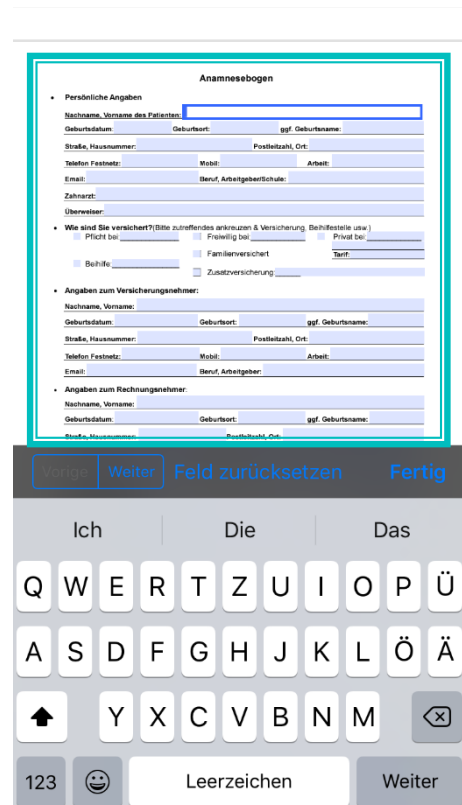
Anamnesebogen

• Persönliche Angaben

Nachname, Vorname des Patienten:

Geburtsdatum: Geburtsort: ggf. Geburtsname:

Straße, Hausnummer: Postleitzahl, Ort:

Telefon Festnetz: Mobil: Arbeit:

Email: Beruf, Arbeitgeber/Schule:

Zahnarzt:

Überweiser:

• Wie sind Sie versichert? (Bitte zutreffendes ankreuzen & Versicherung, Beihilfestelle usw.)

Pflicht bei: Freiwillig bei: Privat bei:

Familienversichert Tarif:

Beihilfe:

Zusatzversicherung:

• Angaben zum Versicherungsnehmer:

Nachname, Vorname:

Geburtsdatum: Geburtsort: ggf. Geburtsname:

Straße, Hausnummer: Postleitzahl, Ort:

Telefon Festnetz: Mobil: Arbeit:

Email: Beruf, Arbeitgeber:

• Angaben zum Rechnungsnehmer:

Nachname, Vorname:

Geburtsdatum: Geburtsort: ggf. Geburtsname:

Straße, Hausnummer: Postleitzahl, Ort:

Vorige Weiter Feld zurücksetzen Fertig

Ich Die Das

Q W E R T Z U I O P Ü

A S D F G H J K L Ö Ä

Y X C V B N M

123 Leerzeichen Weiter